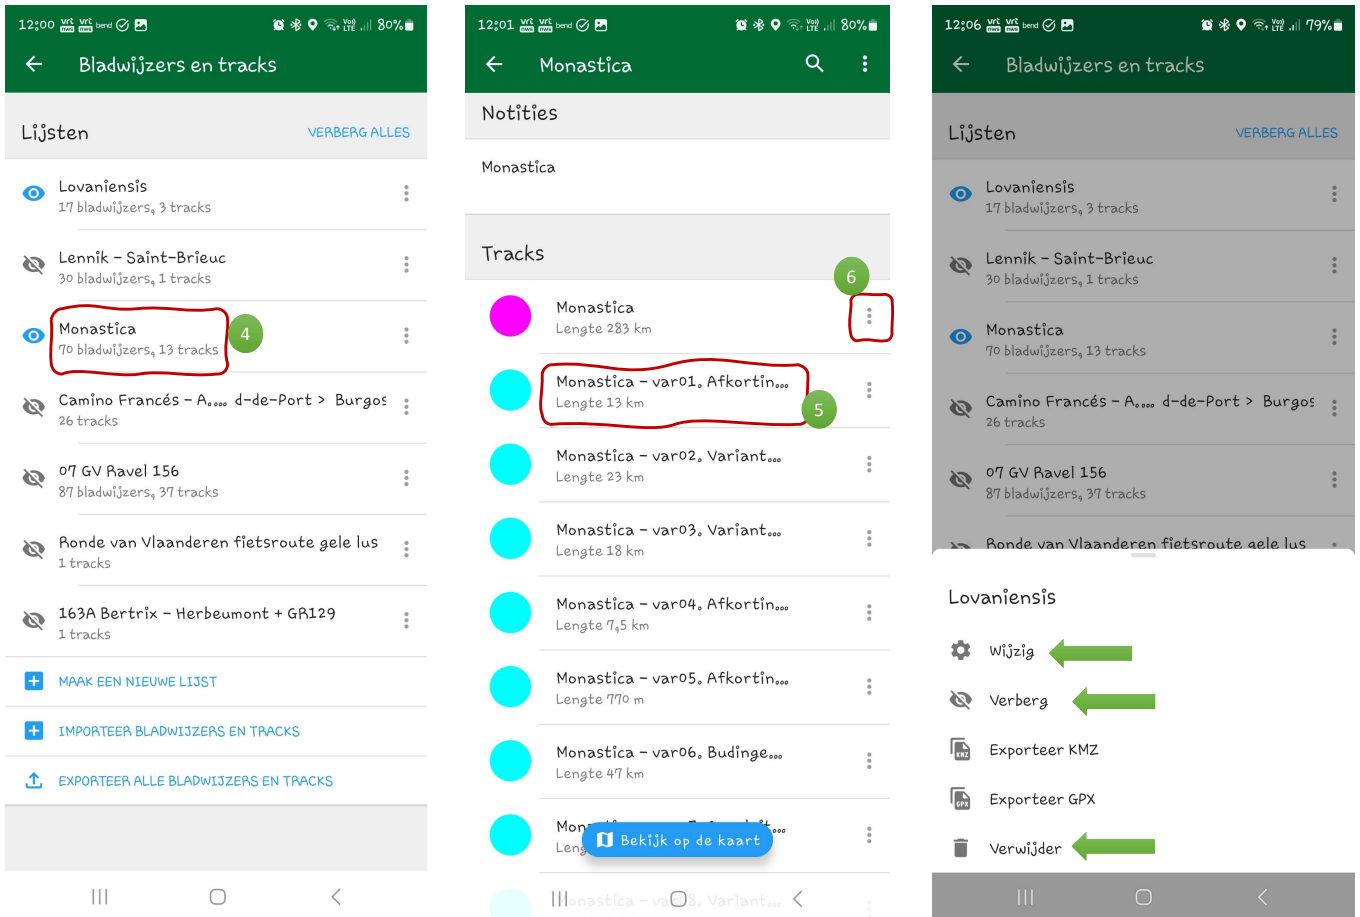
12:00 80%
Bladwijzers en tracks

Lijsten VERBERG ALLES

Lovaniensis
17 bladwijzers, 3 tracks

Lennik - Saint-Brieuc
30 bladwijzers, 1 tracks

Monastica
70 bladwijzers, 13 tracks
4

Camino Francés - A.... d-de-Port > Burgos
26 tracks

07 GV Ravel 156
87 bladwijzers, 37 tracks

Ronde van Vlaanderen fietsroute gele lus
1 tracks

163A Bertrix - Herbeumont + GR129
1 tracks

MAAK EEN NIEUWE LIJST

IMPORTEER BLADWIJZERS EN TRACKS

EXPORTEER ALLE BLADWIJZERS EN TRACKS

12:01 80%
Monastica

Notities

Monastica

Tracks

6

Monastica
Lengte 283 km

Monastica - var01. Afkortin...
Lengte 13 km
5

Monastica - var02. Variant...
Lengte 23 km

Monastica - var03. Variant...
Lengte 18 km

Monastica - var04. Afkortin...
Lengte 7,5 km

Monastica - var05. Afkortin...
Lengte 770 m

Monastica - var06. Budinge...
Lengte 47 km

Mon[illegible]
Leng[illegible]

Bekijk op de kaart

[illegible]onastica - va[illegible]8. Variant...

12:06 79%
Bladwijzers en tracks

Lijsten VERBERG ALLES

Lovaniensis
17 bladwijzers, 3 tracks

Lennik - Saint-Brieuc
30 bladwijzers, 1 tracks

Monastica
70 bladwijzers, 13 tracks

Camino Francés - A.... d-de-Port > Burgos
26 tracks

07 GV Ravel 156
87 bladwijzers, 37 tracks

Ronde van Vlaanderen fietsroute gele lus

Lovaniensis

Wijzig

Verberg

Exporteer KMZ

Exporteer GPX

Verwijder